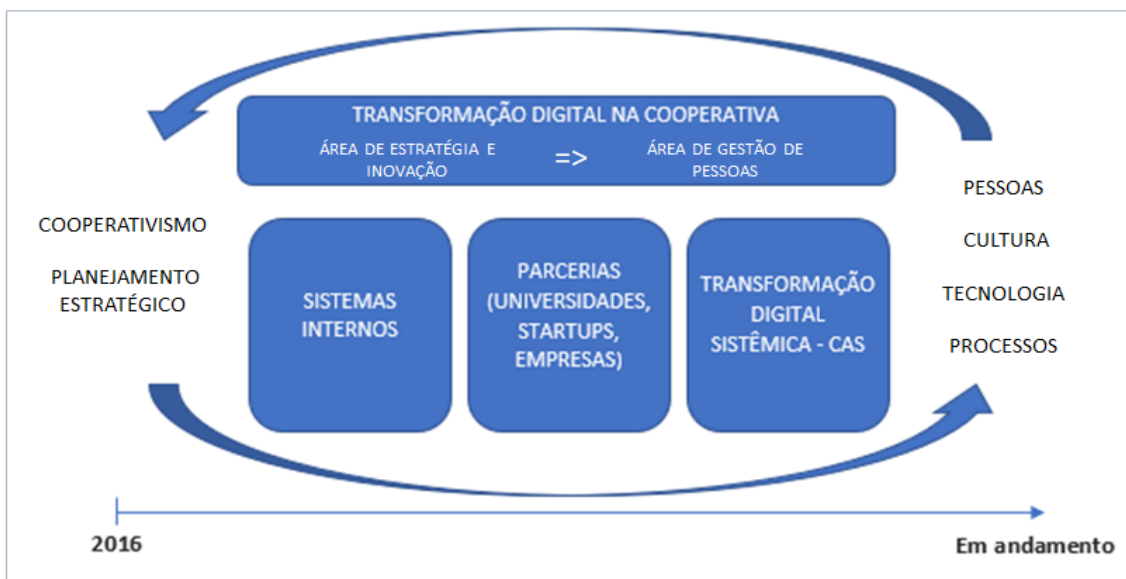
TRANSFORMAÇÃO DIGITAL NA COOPERATIVA

ÁREA DE ESTRATÉGIA E INOVAÇÃO => ÁREA DE GESTÃO DE PESSOAS

COOPERATIVISMO

PLANEJAMENTO ESTRATÉGICO

SISTEMAS INTERNOS

PARCERIAS (UNIVERSIDADES, STARTUPS, EMPRESAS)

TRANSFORMAÇÃO DIGITAL SISTÊMICA - CAS

PESSOAS

CULTURA

TECNOLOGIA

PROCESSOS

2016

Em andamento